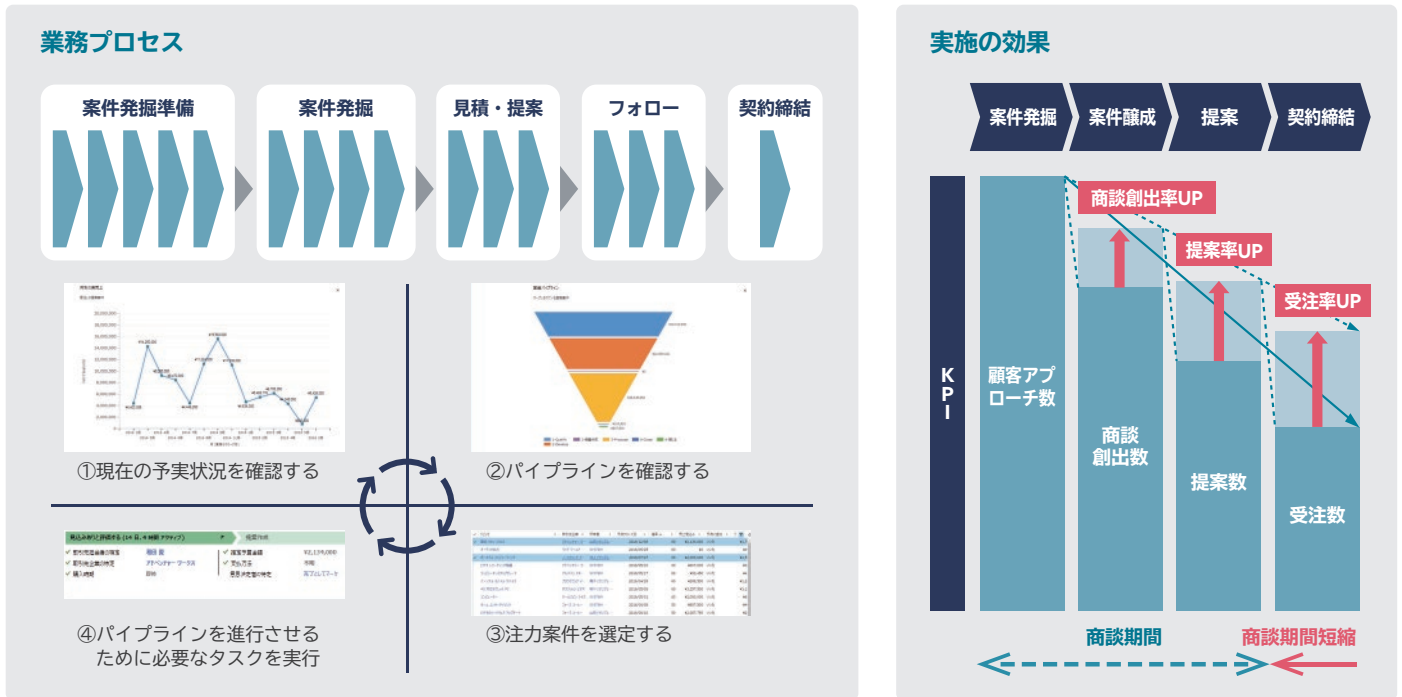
業務プロセス

案件発掘準備

案件発掘

見積・提案

フォロー

契約締結

①現在の予実状況を確認する

②パイプラインを確認する

④パイプラインを進行させるために必要なタスクを実行

③注力案件を選定する

実施の効果

案件発掘

案件醸成

提案

契約締結

KPI

顧客アプローチ数

商談創出率UP

商談創出数

提案率UP

提案数

受注率UP

受注数

商談期間

商談期間短縮